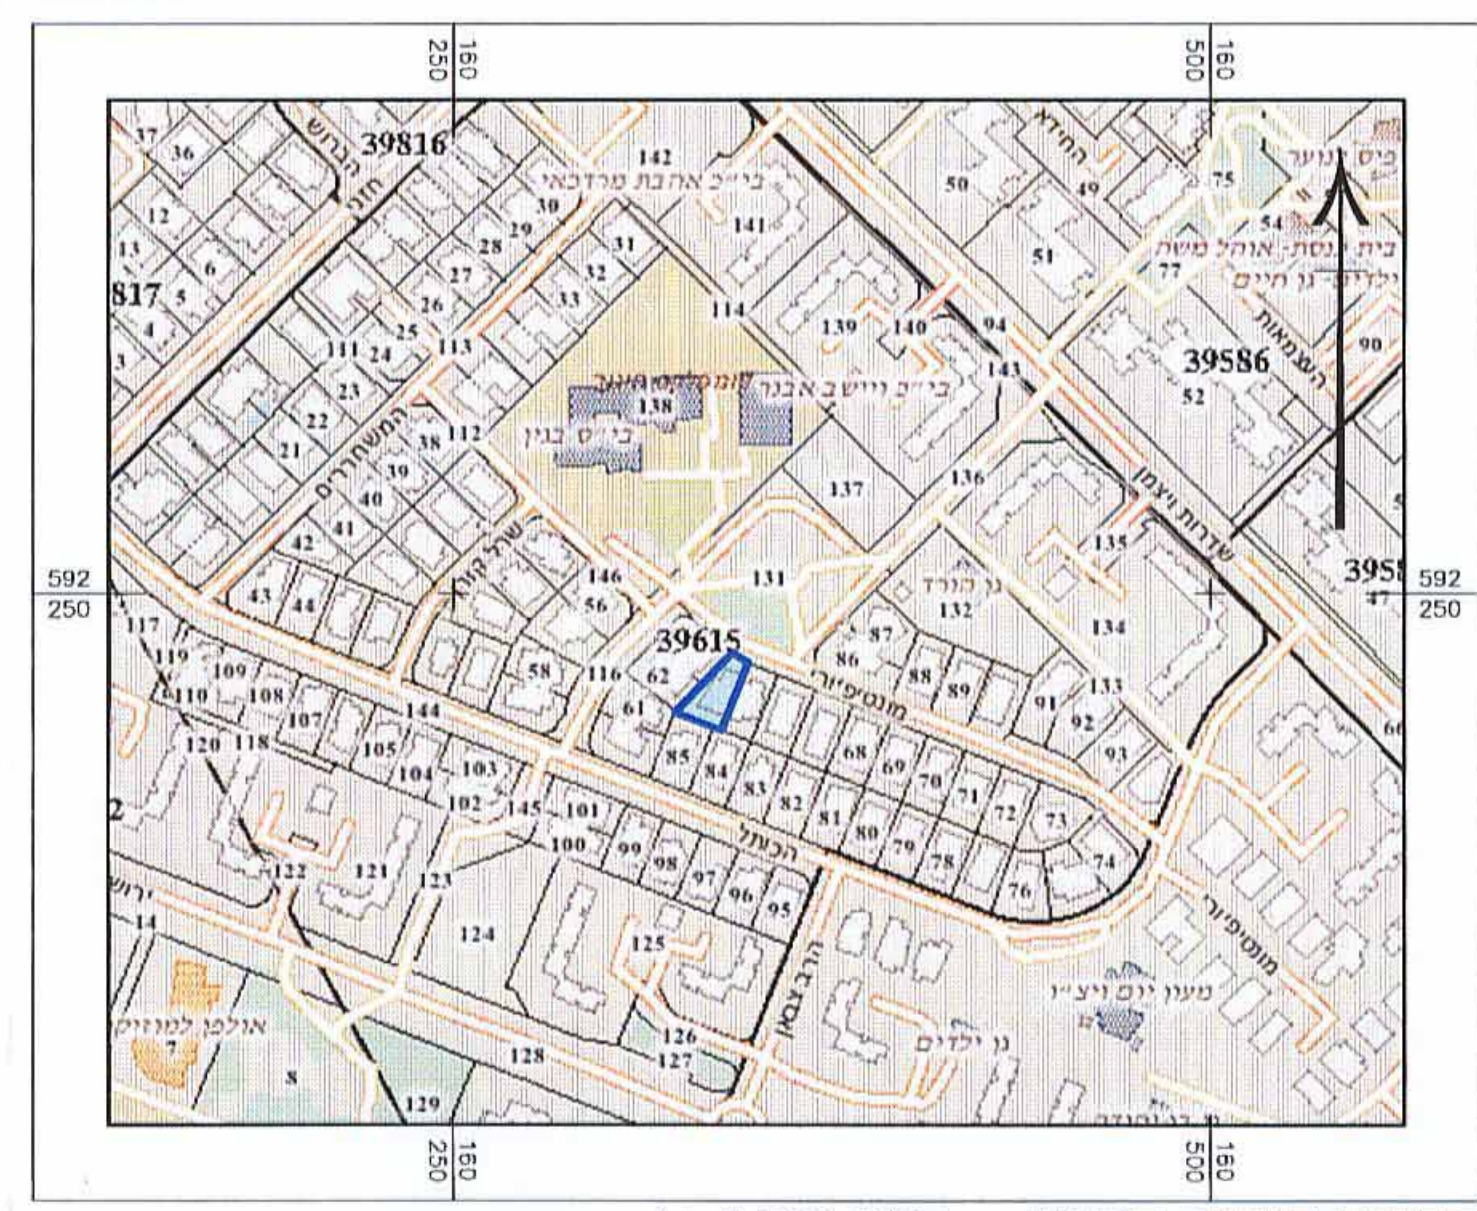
250 160
500 160

39816
142
ביה"כ אהבת מרדכאי
החיד"א
50
49
75
בית נוער
54
בית כנסת- אוהל משה
77
גן ילדים- גן חיים
37
36
12
13
6
817
5
4
3
חובב
הברוש
30
29
28
31
32
33
27
26
25
141
114
51
139
140
94
143
39586
52
90
העצמאות
111
24
113
23
22
21
138
בית ספר מנור
ביה"כ יישב אבנר
בי"ס בגין
112
38
39
40
41
42
המשחררים
שביל קורן
137
136
שדרות ויצמן
135
43
44
146
56
131
גן הורד
132
134
395
47
592 250
592 250
117
119
110
109
108
107
120
118
105
104
103
102
144
116
58
62
61
39615
87
86
88
89
91
92
133
93
מונטיפיורי
85
84
83
82
81
68
69
70
71
72
73
80
79
78
76
74
145
101
100
99
98
97
96
95
הכותל
2
122
121
123
124
125
ירושלים
14
הרב בלאו
מונטיפיורי
מעון יום ויצ"ו
אולפן למוזיקה
7
8
128
126
127
129
גן ילדים
66
בן גוריון

250 160
500 160